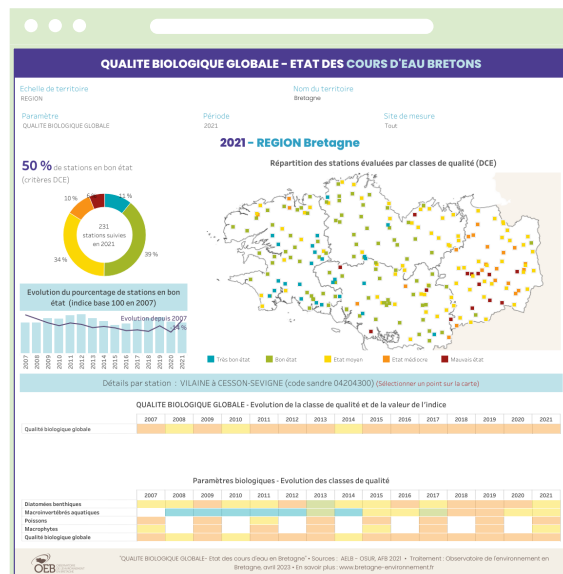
QUALITE BIOLOGIQUE GLOBALE - ETAT DES COURS D'EAU BRETONS

Echelle de territoire
REGION

Nom du territoire
Bretagne

Paramètre
QUALITE BIOLOGIQUE GLOBALE

Période
2021

Site de mesure
Tout

2021 - REGION Bretagne

50 % de stations en bon état (critères DCE)

231 stations suivies en 2021

12 %
39 %
34 %
10 %
6 %

Evolution du pourcentage de stations en bon état (indice base 100 en 2007)

Evolution depuis 2007
-14 %

2007 2008 2009 2010 2011 2012 2013 2014 2015 2016 2017 2018 2019 2020 2021

Répartition des stations évaluées par classes de qualité (DCE)

Très bon état
Bon état
Etat moyen
Etat médiocre
Mauvais état

Détails par station : VILAINE à CESSON-SEVIGNE (code sandre 04204300) (Sélectionner un point sur la carte)

QUALITE BIOLOGIQUE GLOBALE - Evolution de la classe de qualité et de la valeur de l'indice

| | 2007 | 2008 | 2009 | 2010 | 2011 | 2012 | 2013 | 2014 | 2015 | 2016 | 2017 | 2018 | 2019 | 2020 | 2021 |
|---|---|---|---|---|---|---|---|---|---|---|---|---|---|---|---|
| Qualité biologique globale | | | | | | | | | | | | | | | |

Paramètres biologiques - Evolution des classes de qualité

| | 2007 | 2008 | 2009 | 2010 | 2011 | 2012 | 2013 | 2014 | 2015 | 2016 | 2017 | 2018 | 2019 | 2020 | 2021 |
|---|---|---|---|---|---|---|---|---|---|---|---|---|---|---|---|
| Diatomées benthiques | | | | | | | | | | | | | | | |
| Macroinvertébrés aquatiques | | | | | | | | | | | | | | | |
| Poissons | | | | | | | | | | | | | | | |
| Macrophytes | | | | | | | | | | | | | | | |
| Qualité biologique globale | | | | | | | | | | | | | | | |

OEB

"QUALITE BIOLOGIQUE GLOBALE - Etat des cours d'eau en Bretagne" • Sources : AELB - OSUR, AFB 2021 • Traitement : Observatoire de l'environnement en Bretagne, avril 2023 • En savoir plus : www.bretagne-environnement.fr